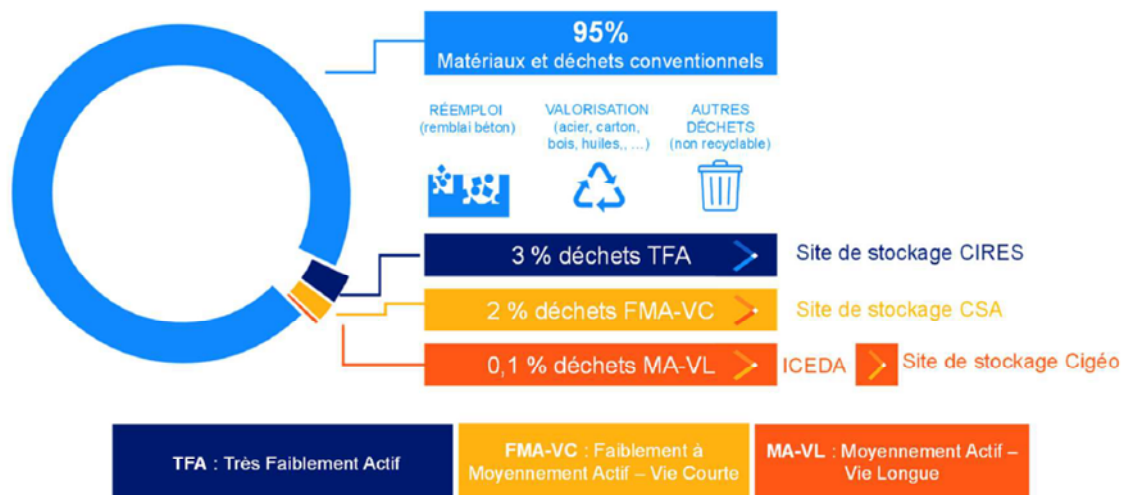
95%
Matériaux et déchets conventionnels

RÉEMPLOI
(remblai béton)

VALORISATION
(acier, carton, bois, huiles,, ...)

AUTRES DÉCHETS
(non recyclable)

3 % déchets TFA
Site de stockage CIRES

2 % déchets FMA-VC
Site de stockage CSA

0,1 % déchets MA-VL
ICEDA
Site de stockage Cigéo

| TFA : Très Faiblement Actif | FMA-VC : Faiblement à Moyennement Actif – Vie Courte | MA-VL : Moyennement Actif – Vie Longue |
|---|---|---|